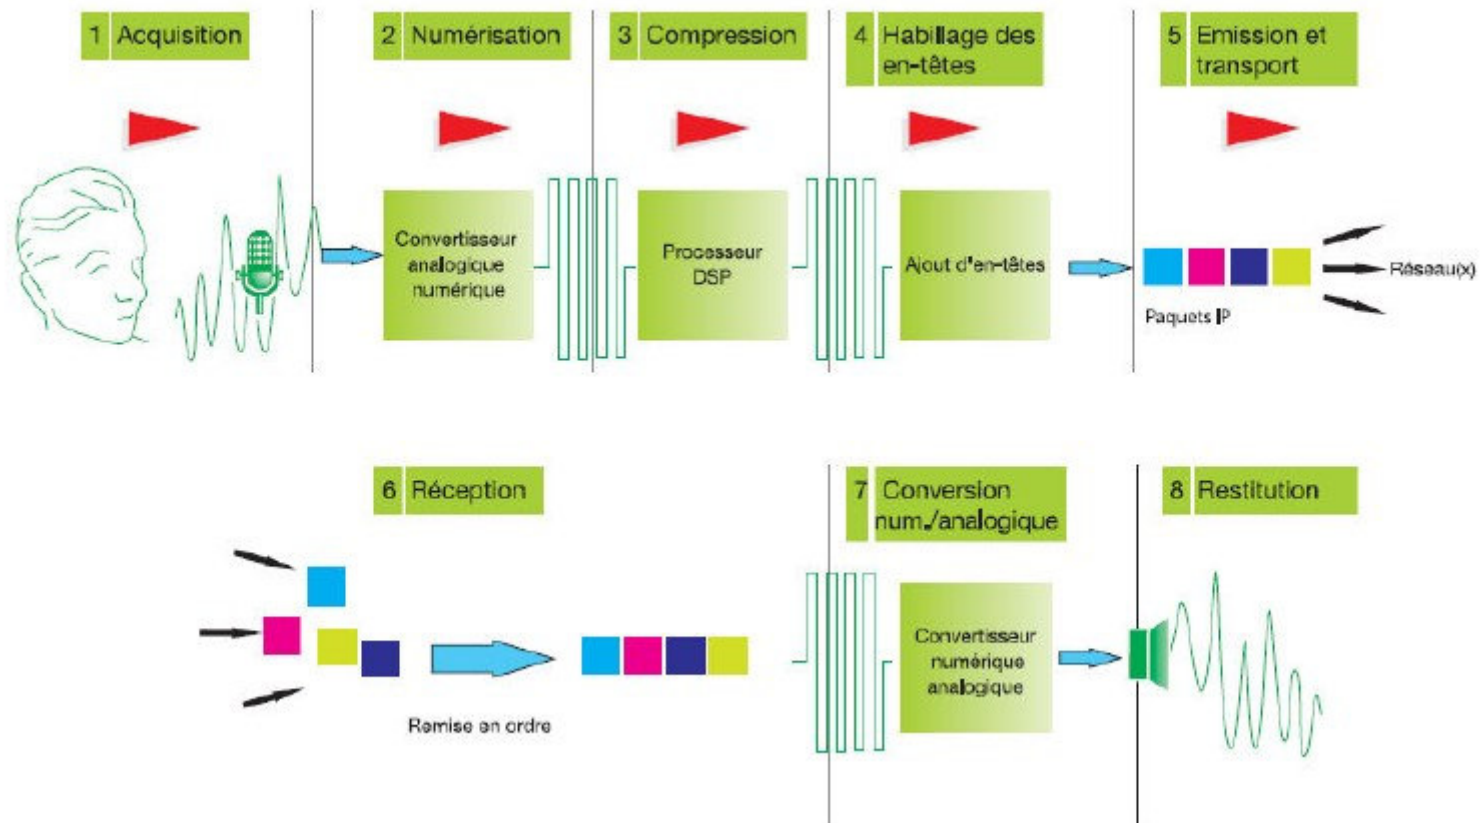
1 Acquisition

2 Numérisation

3 Compression

4 Habillage des en-têtes

5 Emission et transport

Convertisseur analogique numérique

Processeur DSP

Ajout d'en-têtes

Réseau(x)

Paquets IP

6 Réception

7 Conversion num./analogique

8 Restitution

Remise en ordre

Convertisseur numérique analogique